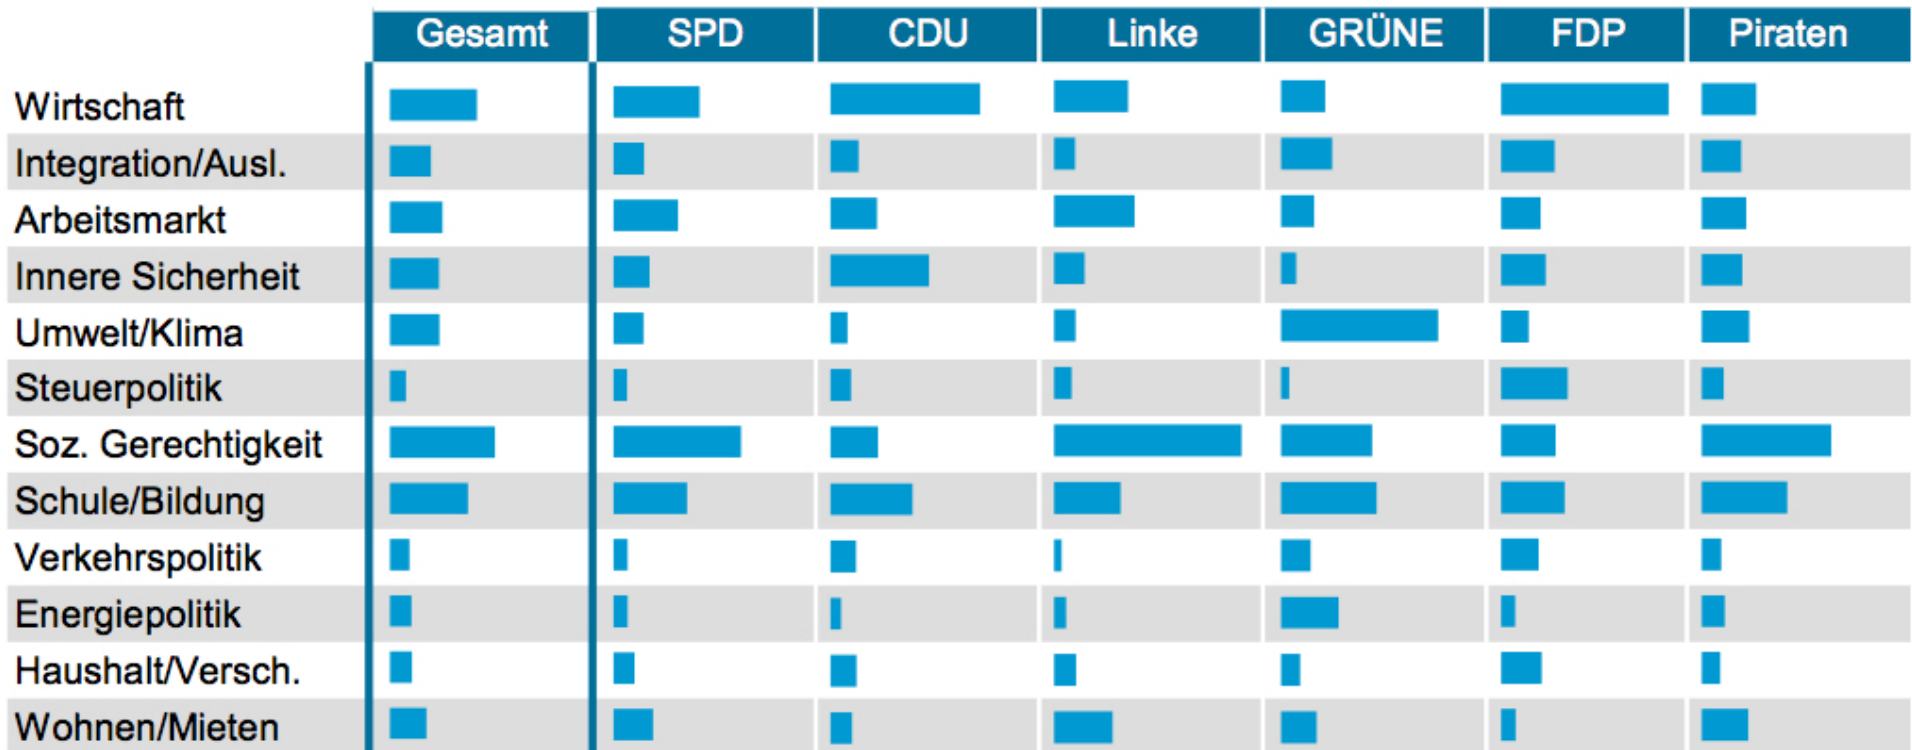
|  | Gesamt | SPD | CDU | Linke | GRÜNE | FDP | Piraten |
|---|---|---|---|---|---|---|---|
| Wirtschaft |  |  |  |  |  |  |  |
| Integration/Ausl. |  |  |  |  |  |  |  |
| Arbeitsmarkt |  |  |  |  |  |  |  |
| Innere Sicherheit |  |  |  |  |  |  |  |
| Umwelt/Klima |  |  |  |  |  |  |  |
| Steuerpolitik |  |  |  |  |  |  |  |
| Soz. Gerechtigkeit |  |  |  |  |  |  |  |
| Schule/Bildung |  |  |  |  |  |  |  |
| Verkehrspolitik |  |  |  |  |  |  |  |
| Energiepolitik |  |  |  |  |  |  |  |
| Haushalt/Versch. |  |  |  |  |  |  |  |
| Wohnen/Mieten |  |  |  |  |  |  |  |